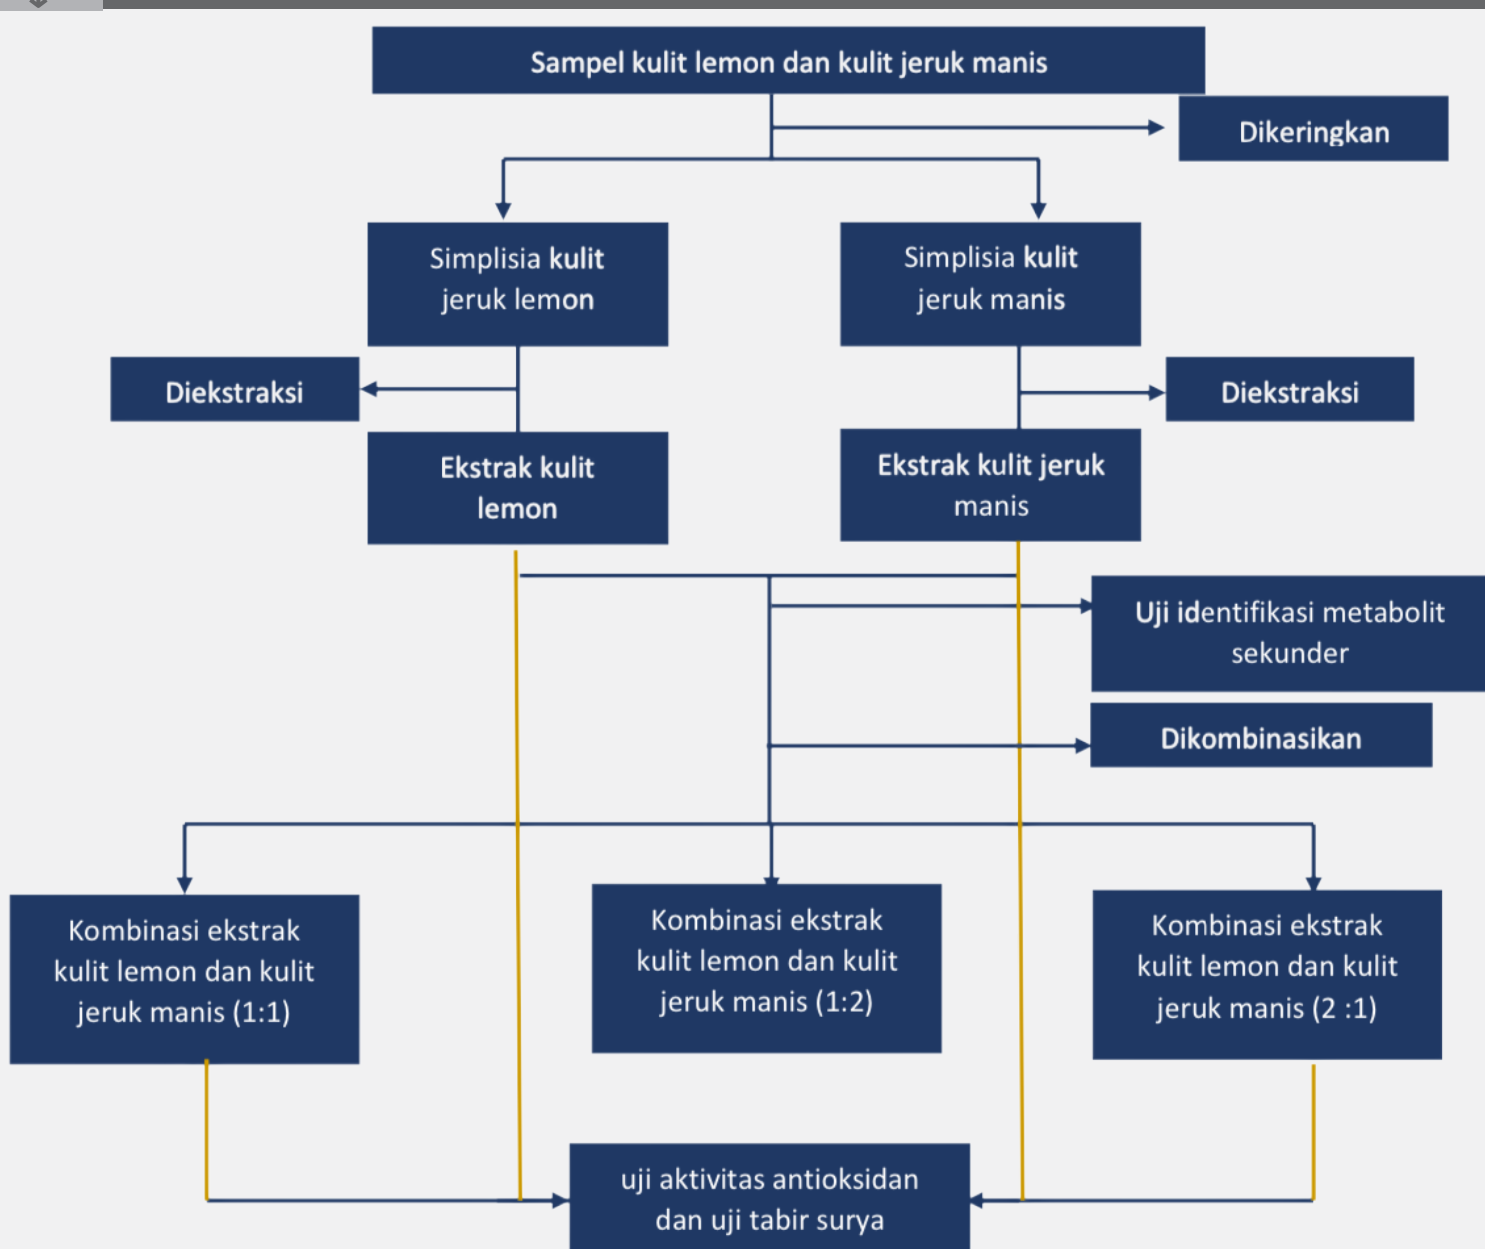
Sampel kulit lemon dan kulit jeruk manis

Dikeringkan

Simplisia kulit jeruk lemon

Simplisia kulit jeruk manis

Diekstraksi

Diekstraksi

Ekstrak kulit lemon

Ekstrak kulit jeruk manis

Uji identifikasi metabolit sekunder

Dikombinasikan

Kombinasi ekstrak kulit lemon dan kulit jeruk manis (1:1)

Kombinasi ekstrak kulit lemon dan kulit jeruk manis (1:2)

Kombinasi ekstrak kulit lemon dan kulit jeruk manis (2 :1)

uji aktivitas antioksidan dan uji tabir surya